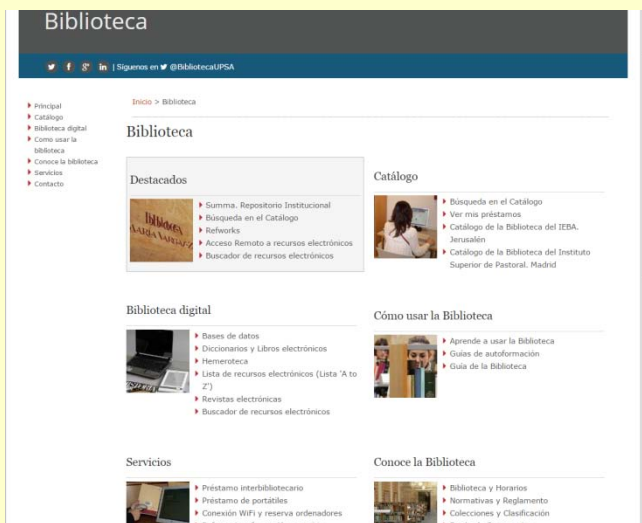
Biblioteca

| Síguenos en @BibliotecaUPSA

Principal
Catálogo
Biblioteca digital
Cómo usar la biblioteca
Conoce la biblioteca
Servicios
Contacto

Inicio > Biblioteca

Biblioteca

Destacados

Summa. Repositorio Institucional
Búsqueda en el Catálogo
Refworks
Acceso Remoto a recursos electrónicos
Buscador de recursos electrónicos

Catálogo

Búsqueda en el Catálogo
Ver mis préstamos
Catálogo de la Biblioteca del IEBA. Jerusalén
Catálogo de la Biblioteca del Instituto Superior de Pastoral. Madrid

Biblioteca digital

Bases de datos
Diccionarios y Libros electrónicos
Hemeroteca
Lista de recursos electrónicos (Lista 'A to Z')
Revistas electrónicas
Buscador de recursos electrónicos

Cómo usar la Biblioteca

Aprende a usar la Biblioteca
Guías de autoformación
Guía de la Biblioteca

Servicios

Préstamo interbibliotecario
Préstamo de portátiles
Conexión WiFi y reserva ordenadores
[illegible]

Conoce la Biblioteca

Biblioteca y Horarios
Normativas y Reglamento
Colecciones y Clasificación
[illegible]